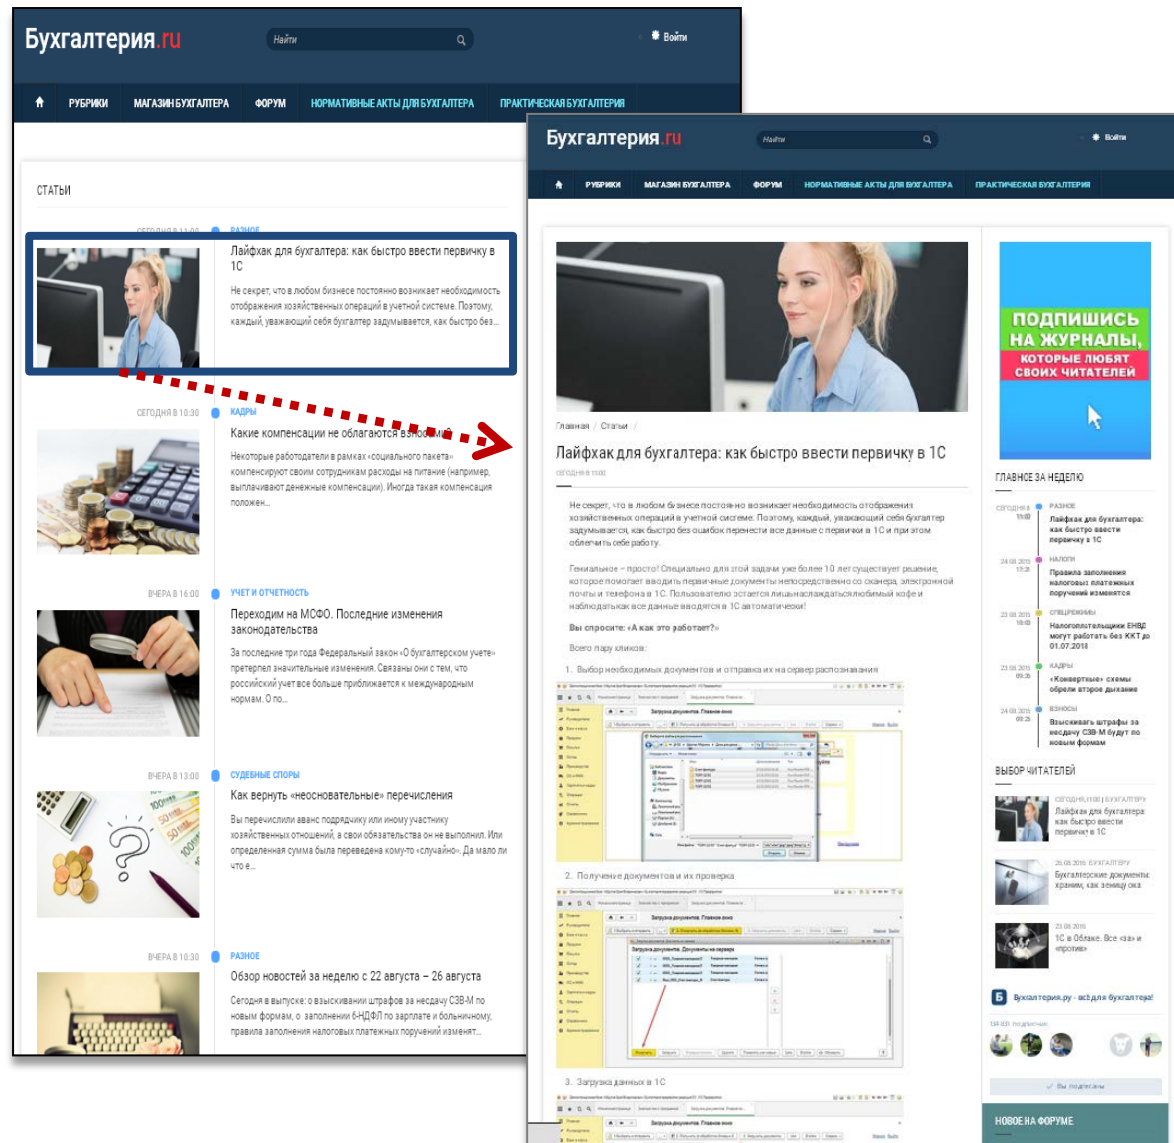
Бухгалтерия.ru

Найти

Войти

РУБРИКИ МАГАЗИН БУХГАЛТЕРА ФОРУМ НОРМАТИВНЫЕ АКТЫ ДЛЯ БУХГАЛТЕРА ПРАКТИЧЕСКАЯ БУХГАЛТЕРИЯ

СТАТЬИ

СЕГОДНЯ В 11:00
РАЗНОЕ
Лайфхак для бухгалтера: как быстро ввести первичку в 1С
Не секрет, что в любом бизнесе постоянно возникает необходимость отображения хозяйственных операций в учетной системе. Поэтому, каждый, уважающий себя бухгалтер задумывается, как быстро без...

СЕГОДНЯ В 10:30
КАДРЫ
Какие компенсации не облагаются взносами
Некоторые работодатели в рамках «социального пакета» компенсируют своим сотрудникам расходы на питание (например, выплачивают денежные компенсации). Иногда такая компенсация положен...

ВЧЕРА В 16:00
УЧЕТ И ОТЧЕТНОСТЬ
Переходим на МСФО. Последние изменения законодательства
За последние три года Федеральный закон «О бухгалтерском учете» претерпел значительные изменения. Связаны они с тем, что российский учет все больше приближается к международным нормам. О по...

ВЧЕРА В 13:00
СУДЕБНЫЕ СПОРЫ
Как вернуть «неосновательные» перечисления
Вы перечислили аванс подрядчику или иному участнику хозяйственных отношений, а свои обязательства он не выполнил. Или определенная сумма была переведена кому-то «случайно». Да мало ли что е...

ВЧЕРА В 10:30
РАЗНОЕ
Обзор новостей за неделю с 22 августа – 26 августа
Сегодня в выпуске: о взыскании штрафов за несдачу СЗВ-М по новым формам, о заполнении 6-НДФЛ по зарплате и больничному, правила заполнения налоговых платежных поручений изменят...

Бухгалтерия.ru

Найти

Войти

РУБРИКИ МАГАЗИН БУХГАЛТЕРА ФОРУМ НОРМАТИВНЫЕ АКТЫ ДЛЯ БУХГАЛТЕРА ПРАКТИЧЕСКАЯ БУХГАЛТЕРИЯ

Главная / Статьи /

Лайфхак для бухгалтера: как быстро ввести первичку в 1С
СЕГОДНЯ В 11:00

Не секрет, что в любом бизнесе постоянно возникает необходимость отображения хозяйственных операций в учетной системе. Поэтому, каждый, уважающий себя бухгалтер задумывается, как быстро без ошибок перенести все данные с первички в 1С и при этом облегчить себе работу.

Гениальное – просто! Специально для этой задачи уже более 10 лет существует решение, которое помогает вводить первичные документы непосредственно со сканера, электронной почты и телефона в 1С. Пользователю остается лишь наслаждаться любимый кофе и наблюдать как все данные вводятся в 1С автоматически!

Вы спросите: «А как это работает?»

Всего пару кликов:

1. Выбор необходимых документов и отправка их на сервер распознавания

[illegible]

2. Получение документов и их проверка

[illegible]

3. Загрузка данных в 1С

ПОДПИШИСЬ НА ЖУРНАЛЫ, КОТОРЫЕ ЛЮБЯТ СВОИХ ЧИТАТЕЛЕЙ

ГЛАВНОЕ ЗА НЕДЕЛЮ

СЕГОДНЯ В 11:00
РАЗНОЕ
Лайфхак для бухгалтера: как быстро ввести первичку в 1С

24.08.2016 17:31
НАЛОГИ
Правила заполнения налоговых платежных поручений изменятся

23.08.2016 16:03
СПЕЦРЕЖИМЫ
Налогоплательщики ЕНВД могут работать без ККТ до 01.07.2018

23.08.2016 09:35
КАДРЫ
«Конвертные» схемы обрели второе дыхание

24.08.2016 09:35
ВЗНОСЫ
Взыскивать штрафы за несдачу СЗВ-М будут по новым формам

ВЫБОР ЧИТАТЕЛЕЙ

СЕГОДНЯ, 11:00 | БУХГАЛТЕРУ
Лайфхак для бухгалтера: как быстро ввести первичку» в 1С

26.08.2016 БУХГАЛТЕРУ
Бухгалтерские документы: храним, как зеницу ока

23.08.2016
1С в Облаке. Все «за» и «против»

Бухгалтерия.ру - всё для бухгалтера!

134 831 подписчик

Вы подписаны

НОВОЕ НА ФОРУМЕ